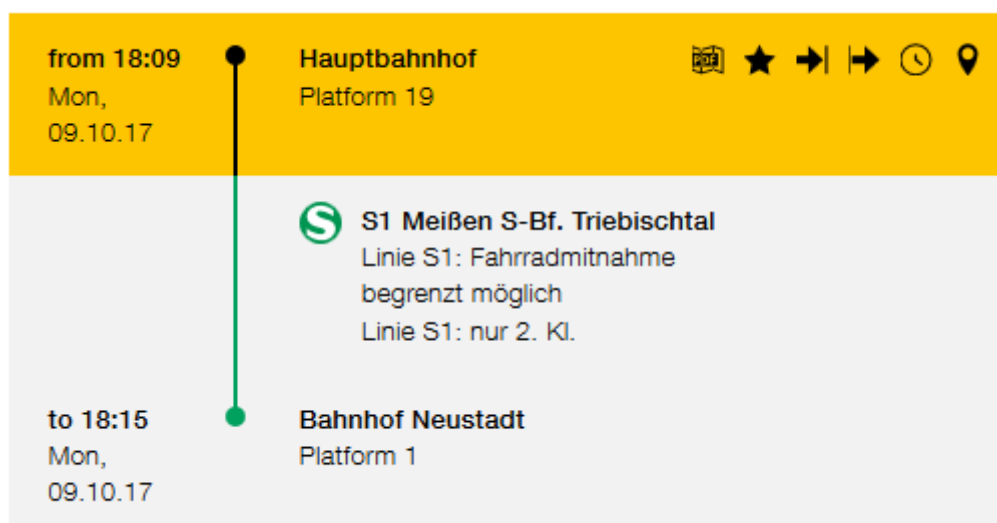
from 18:09
Mon,
09.10.17

Hauptbahnhof
Platform 19

PDF

S1 Meißen S-Bf. Triebischtal
Linie S1: Fahrradmitnahme begrenzt möglich
Linie S1: nur 2. Kl.

to 18:15
Mon,
09.10.17

Bahnhof Neustadt
Platform 1